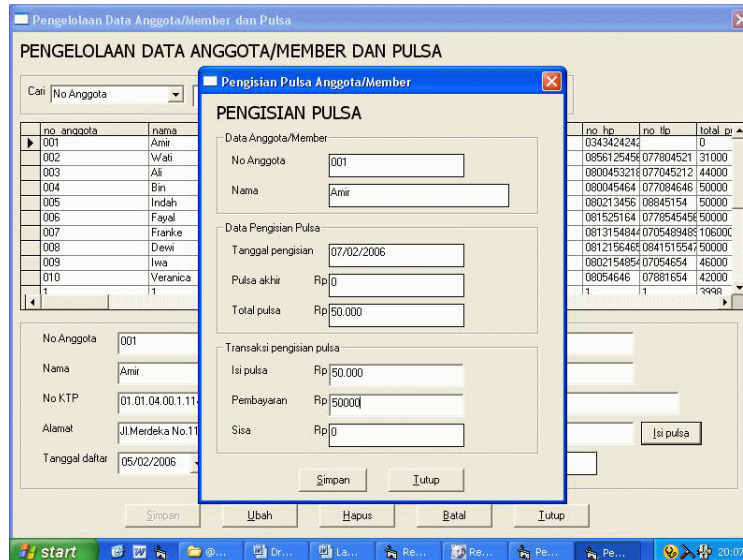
Pengelolaan Data Anggota/Member dan Pulsa

PENGELOLAAN DATA ANGGOTA/MEMBER DAN PULSA

Cari No Anggota

| no_anggota | nama |
|---|---|
| 001 | Amir |
| 002 | Wati |
| 003 | Ali |
| 004 | Bin |
| 005 | Indah |
| 006 | Fayal |
| 007 | Franke |
| 008 | Dewi |
| 009 | Iwa |
| 010 | Veranica |
| 1 | 1 |

| no_hp | no_tlp | total_p |
|---|---|---|
| 0343424242 | | 0 |
| 0856125456 | 077804521 | 31000 |
| 0800453218 | 077045212 | 44000 |
| 080045464 | 077084646 | 50000 |
| 080213456 | 08845154 | 50000 |
| 081525164 | 0778545456 | 50000 |
| 0813154844 | 0705489489 | 106000 |
| 0812156465 | 0841515547 | 50000 |
| 0802154854 | 07054654 | 46000 |
| 08054646 | 07881654 | 42000 |
| 1 | 1 | 3998 |

No Anggota 001
Nama Amir
No KTP 01.01.04.00.1.11
Alamat Jl.Merdeka No.11
Tanggal daftar 05/02/2006

Isi pulsa

Simpan Ubah Hapus Batal Tutup

Pengisian Pulsa Anggota/Member

PENGISIAN PULSA

Data Anggota/Member
No Anggota 001
Nama Amir

Data Pengisian Pulsa
Tanggal pengisian 07/02/2006
Pulsa akhir Rp 0
Total pulsa Rp 50.000

Transaksi pengisian pulsa
Isi pulsa Rp 50.000
Pembayaran Rp 50000
Sisa Rp 0

Simpan Tutup

start Dr... La... Re... Re... Pe... Pe... 20:07